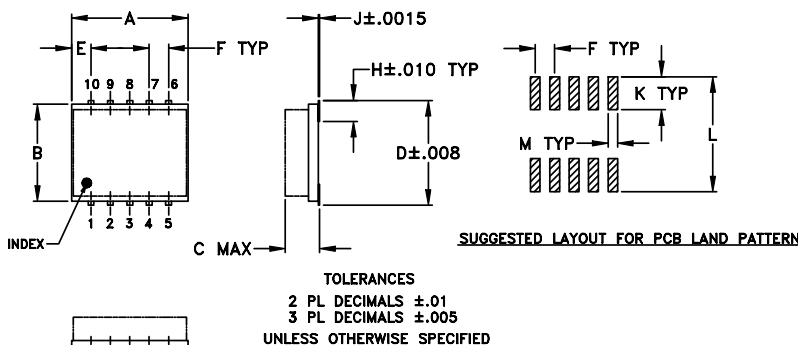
A
E
F TYP
10 9 8 7 6
B
1 2 3 4 5
INDEX
J±.0015
H±.010 TYP
D±.008
C MAX
F TYP
K TYP
L
M TYP
SUGGESTED LAYOUT FOR PCB LAND PATTERN
TOLERANCES
2 PL DECIMALS ±.01
3 PL DECIMALS ±.005
UNLESS OTHERWISE SPECIFIED